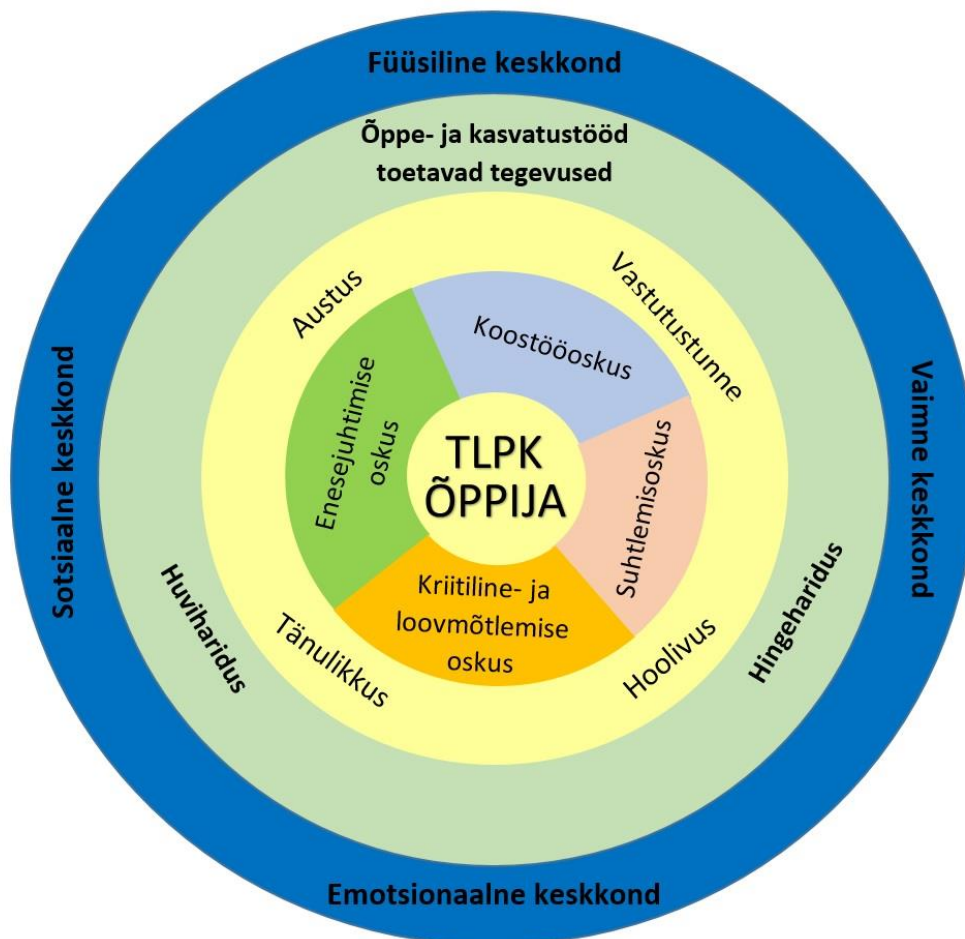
Füüsiline keskkond

Õppe- ja kasvatustööd toetavad tegevused

Austus

Vastutustunne

Koostööoskus

Enesejuhtimise oskus

TLPK ÕPPIJA

Suhtlemisoskus

Kriitiline- ja loovmõtlemise oskus

Sotsiaalne keskkond

Vaimne keskkond

Huviharidus

Hingeharidus

Tänulikkus

Hoolivus

Emotsionaalne keskkond